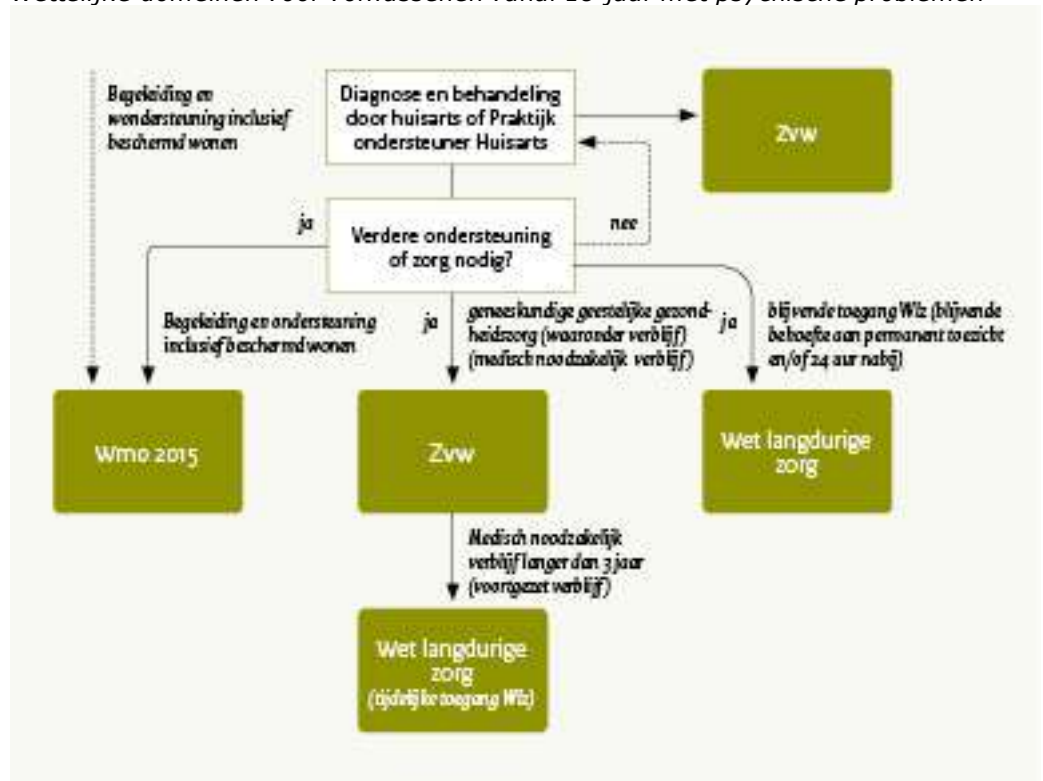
Wettelijke domeinen voor volwassenen vanaf 18 jaar met psychische problemen

Begeleiding en wondersteuning inclusief beschermd wonen

Diagnose en behandeling door huisarts of Praktijk ondersteuner Huisarts

Zvw

ja

Verdere ondersteuning of zorg nodig?

nee

Begeleiding en ondersteuning inclusief beschermd wonen

ja

geneeskundige geestelijke gezondheidszorg (waaronder verblijf) (medisch noodzakelijk verblijf)

ja

blijvende toegang Wlz (blijvende behoefte aan permanent toezicht en/of 24 uur nabij)

Wmo 2015

Zvw

Wet langdurige zorg

Medisch noodzakelijk verblijf langer dan 3 jaar (voortgezet verblijf)

Wet langdurige zorg (tijdelijke toegang Wlz)